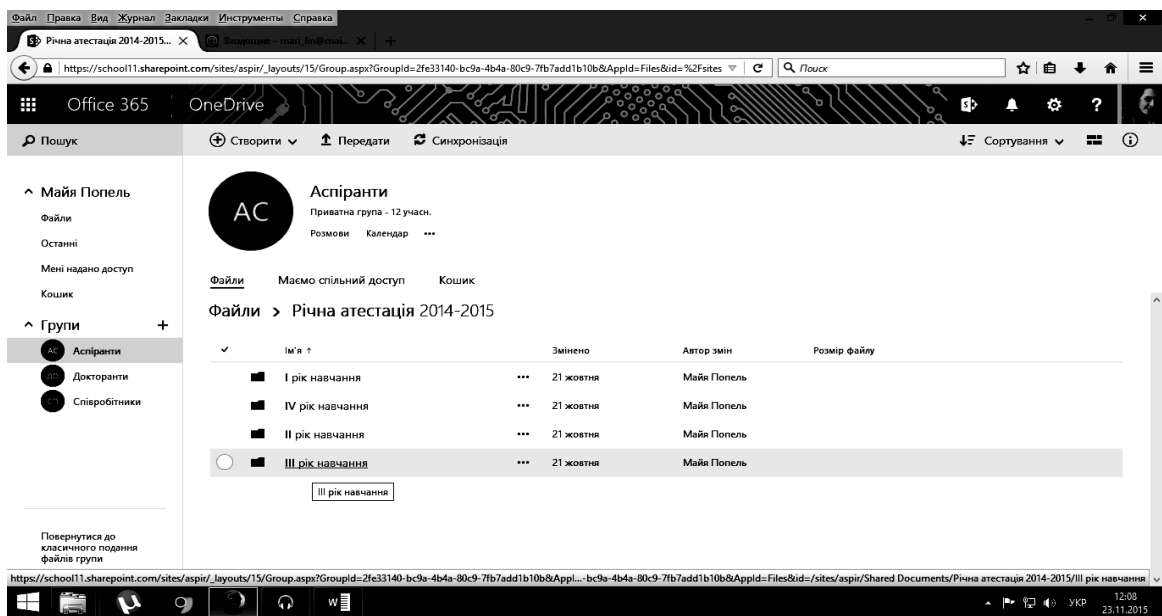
Файл Правка Вид Журнал Закладки Инструменты Справка

Річна атестація 2014-2015... ×
Входящие - mari_lin@mai... ×
+

https://school11.sharepoint.com/sites/aspir/_layouts/15/Group.aspx?GroupId=2fe33140-bc9a-4b4a-80c9-7fb7add1b10b&AppId=Files&id=%2Fsites
Поиск

Office 365
OneDrive

Пошук
Створити
Передати
Синхронізація
Сортування

Майя Попель
Файли
Останні
Мені надано доступ
Кошик

Групи +
AC Аспіранти
Докторанти
Співробітники

AC
Аспіранти
Приватна група - 12 учасн.
Розмови Календар ···

Файли
Маємо спільний доступ
Кошик

Файли > Річна атестація 2014-2015

| ✓ | Ім'я ↑ | | Змінено | Автор змін | Розмір файлу |
|---|---|---|---|---|---|
| | I рік навчання | ··· | 21 жовтня | Майя Попель | |
| | IV рік навчання | ··· | 21 жовтня | Майя Попель | |
| | II рік навчання | ··· | 21 жовтня | Майя Попель | |
| | III рік навчання | ··· | 21 жовтня | Майя Попель | |

III рік навчання

Повернутися до класичного подання файлів групи

https://school11.sharepoint.com/sites/aspir/_layouts/15/Group.aspx?GroupId=2fe33140-bc9a-4b4a-80c9-7fb7add1b10b&Appl...-bc9a-4b4a-80c9-7fb7add1b10b&AppId=Files&id=/sites/aspir/Shared Documents/Річна атестація 2014-2015/III рік навчання

УКР
12:08
23.11.2015